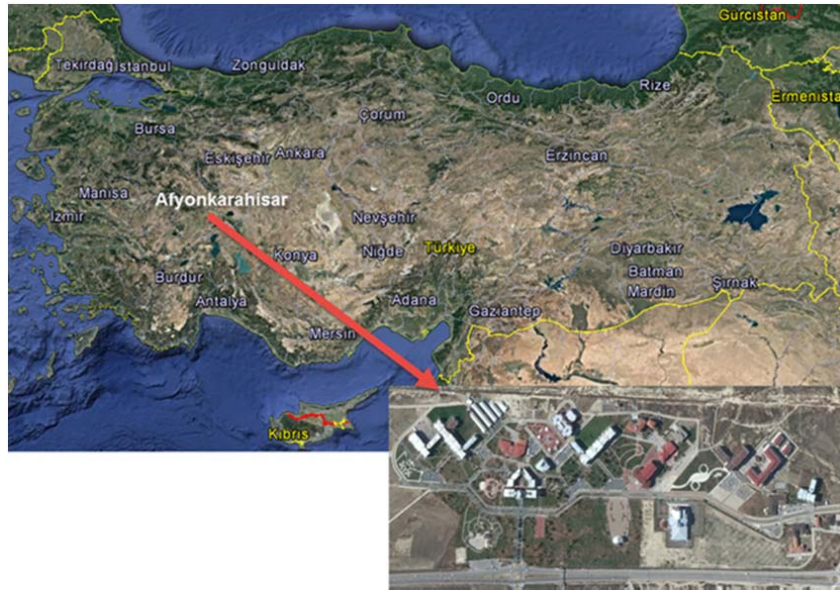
Gurcistan
Tekirdağ İstanbul
Zonguldak
Rize
Ordu
Ermenista
Bursa
Çorum
Eskişehir Ankara
Erzincan
Manisa
Afyonkarahisar
İzmir
Nevşehir
Konya
Niğde
Türkiye
Diyarbakır
Batman
Burdur
Şırnak
Mardin
Antalya
Adana
Gaziantep
Mersin
Kıbrıs